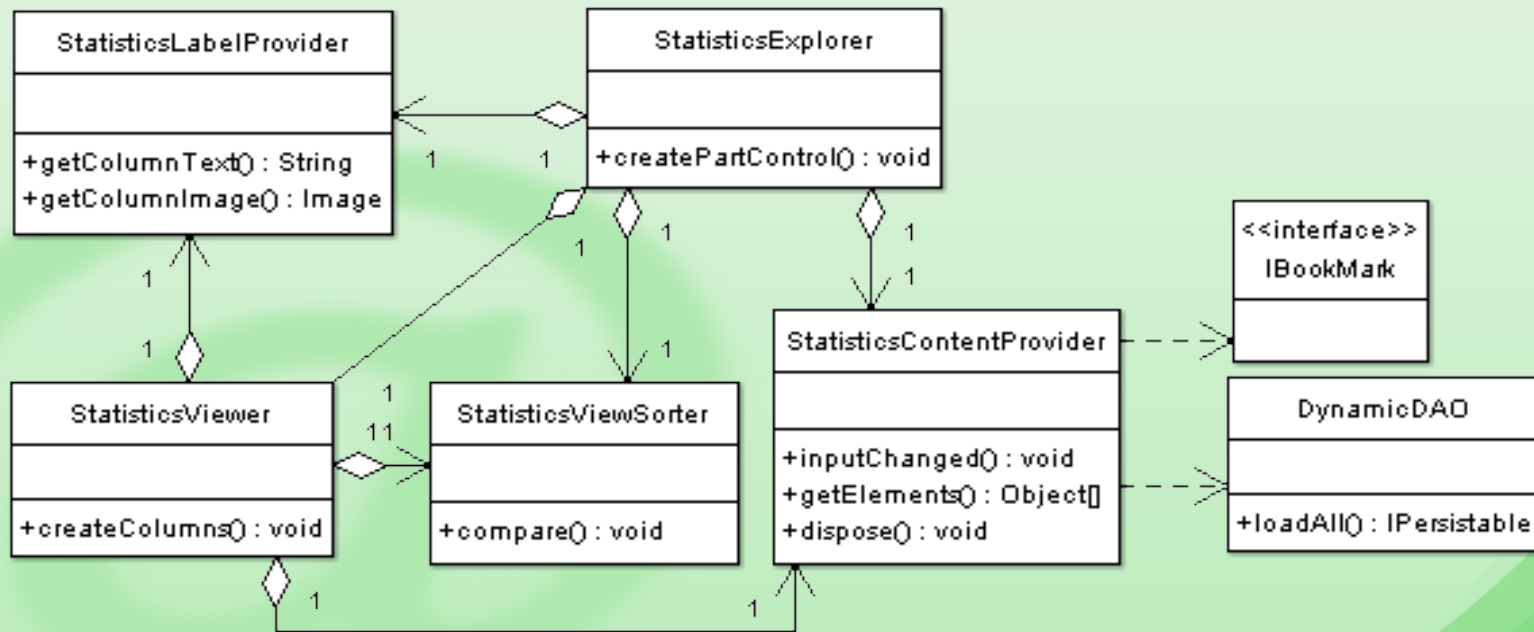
StatisticsLabelProvider

+getColumnText() : String
+getColumnImage() : Image

StatisticsExplorer

+createPartControl() : void

1
1
1
1
1
1
1
1
1
1
1
11

<<interface>>
IBookMark

StatisticsContentProvider

+inputChanged() : void
+getElements() : Object[]
+dispose() : void

DynamicDAO

+loadAll() : IPersistable

StatisticsViewer

+createColumns() : void

StatisticsViewSorter

+compare() : void

1
1